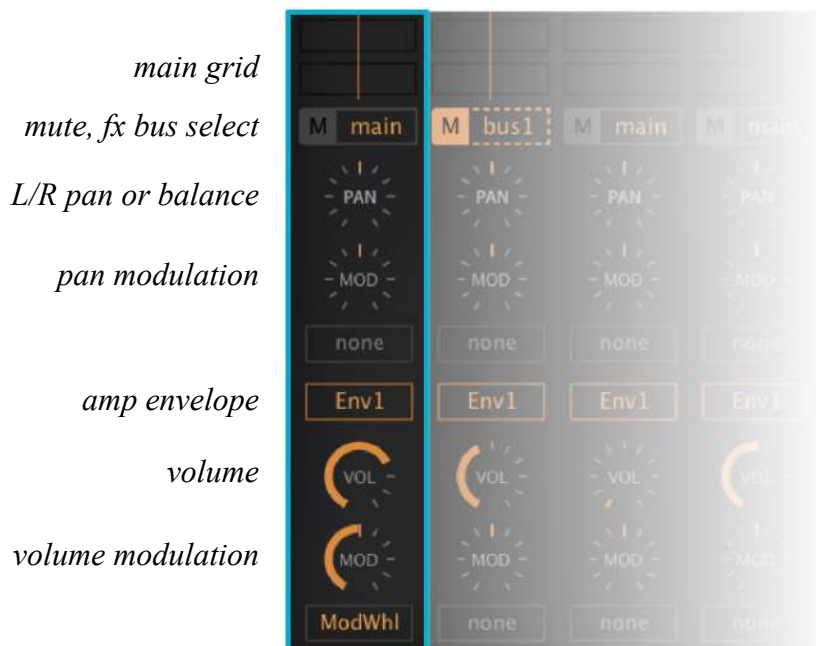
main grid

mute, fx bus select

L/R pan or balance

pan modulation

amp envelope

volume

volume modulation

| M main | M bus1 | M main | M main |
|---|---|---|---|
| PAN | PAN | PAN | PAN |
| MOD | MOD | MOD | MOD |
| none | none | none | none |
| Env1 | Env1 | Env1 | Env1 |
| VOL | VOL | VOL | VOL |
| MOD | MOD | MOD | MOD |
| ModWhl | none | none | none |